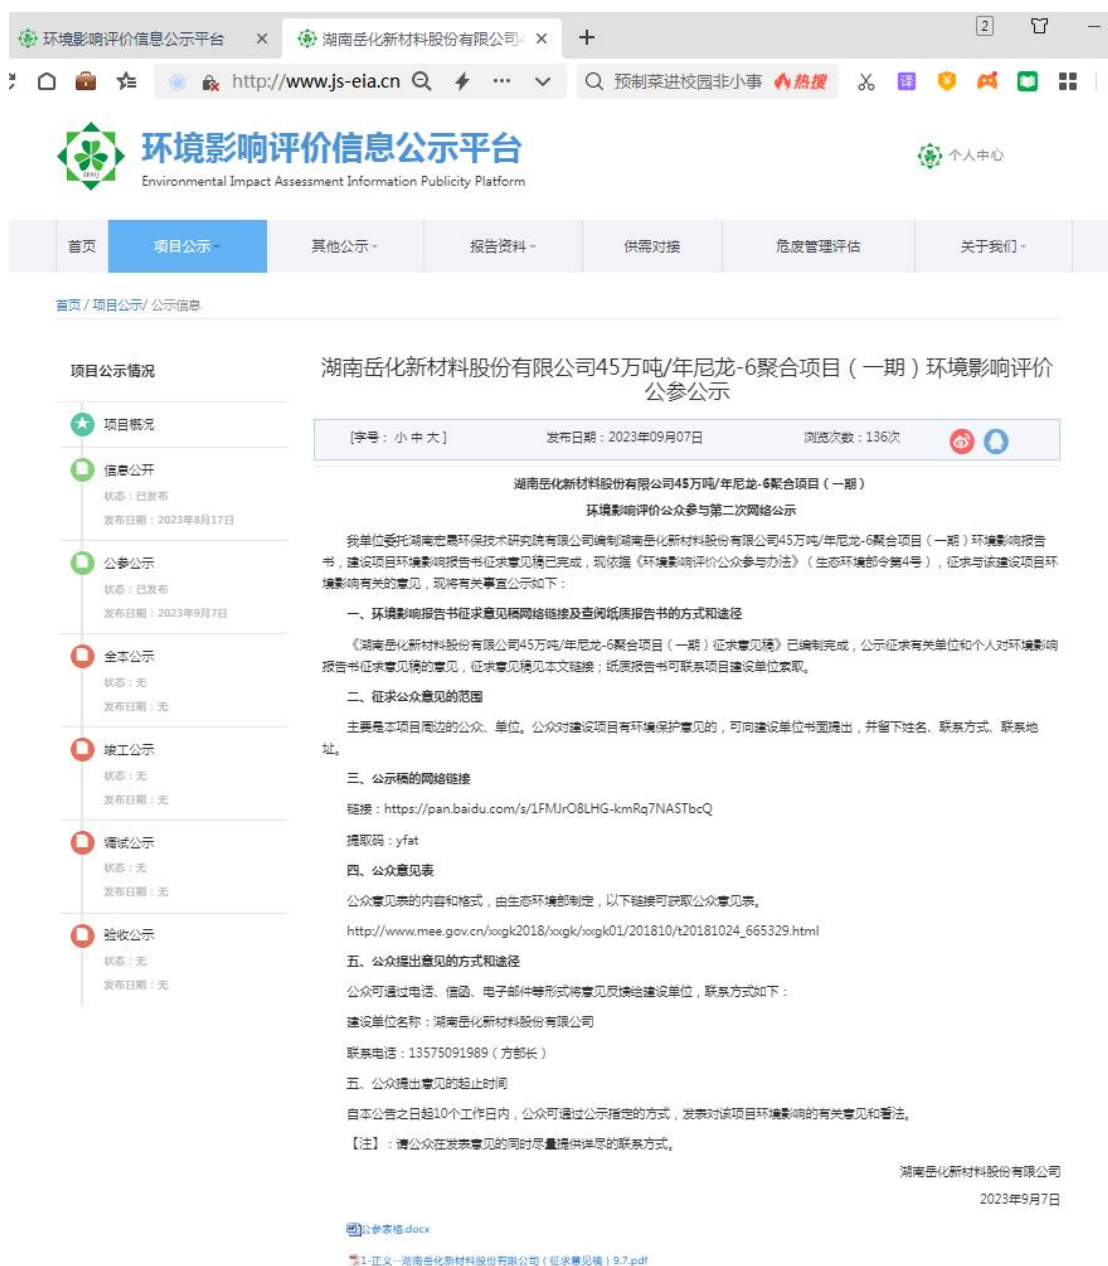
环境影响评价信息公示平台 ×
湖南岳化新材料股份有限公司 ×
+
2
http://www.js-eia.cn
预制菜进校园非小事 热搜

环境影响评价信息公示平台
Environmental Impact Assessment Information Publicity Platform
个人中心

首页
项目公示
其他公示
报告资料
供需对接
危废管理评估
关于我们

首页 / 项目公示/ 公示信息

项目公示情况
项目概况
信息公开
状态：已发布
发布日期：2023年8月17日
公参公示
状态：已发布
发布日期：2023年9月7日
全本公示
状态：无
发布日期：无
竣工公示
状态：无
发布日期：无
调试公示
状态：无
发布日期：无
验收公示
状态：无
发布日期：无

湖南岳化新材料股份有限公司45万吨/年尼龙-6聚合项目（一期）环境影响评价公参公示

[字号： 小 中 大] 发布日期：2023年09月07日 浏览次数：136次

湖南岳化新材料股份有限公司45万吨/年尼龙-6聚合项目（一期）
环境影响评价公众参与第二次网络公示

我单位委托湖南宏晨环保技术研究院有限公司编制湖南岳化新材料股份有限公司45万吨/年尼龙-6聚合项目（一期）环境影响报告书，建设项目环境影响报告书征求意见稿已完成，现依据《环境影响评价公众参与办法》（生态环境部令第4号），征求与该建设项目环境影响有关的意见，现将有关事宜公示如下：

一、环境影响报告书征求意见稿网络链接及查阅纸质报告书的方式和途径

《湖南岳化新材料股份有限公司45万吨/年尼龙-6聚合项目（一期）征求意见稿》已编制完成，公示征求有关单位和个人对环境影响报告书征求意见稿的意见，征求意见稿见本文链接；纸质报告书可联系项目建设单位索取。

二、征求公众意见的范围

主要是本项目周边的公众、单位。公众对建设项目有环境保护意见的，可向建设单位书面提出，并留下姓名、联系方式、联系地址。

三、公示稿的网络链接

链接：https://pan.baidu.com/s/1FMJrO8LHG-kmRq7NASTbcQ

提取码：yfat

四、公众意见表

公众意见表的内容和格式，由生态环境部制定，以下链接可获取公众意见表。

http://www.mee.gov.cn/xxgk2018/xxgk/xxgk01/201810/t20181024_665329.html

五、公众提出意见的方式和途径

公众可通过电话、信函、电子邮件等形式将意见反馈给建设单位，联系方式如下：

建设单位名称：湖南岳化新材料股份有限公司

联系电话：13575091989（方部长）

五、公众提出意见的起止时间

自本公告之日起10个工作日内，公众可通过公示指定的方式，发表对该项目环境影响的有关意见和看法。

【注】：请公众在发表意见的同时尽量提供详尽的联系方式。

湖南岳化新材料股份有限公司
2023年9月7日

公参表格.docx
1-正文--湖南岳化新材料股份有限公司（征求意见稿）9.7.pdf